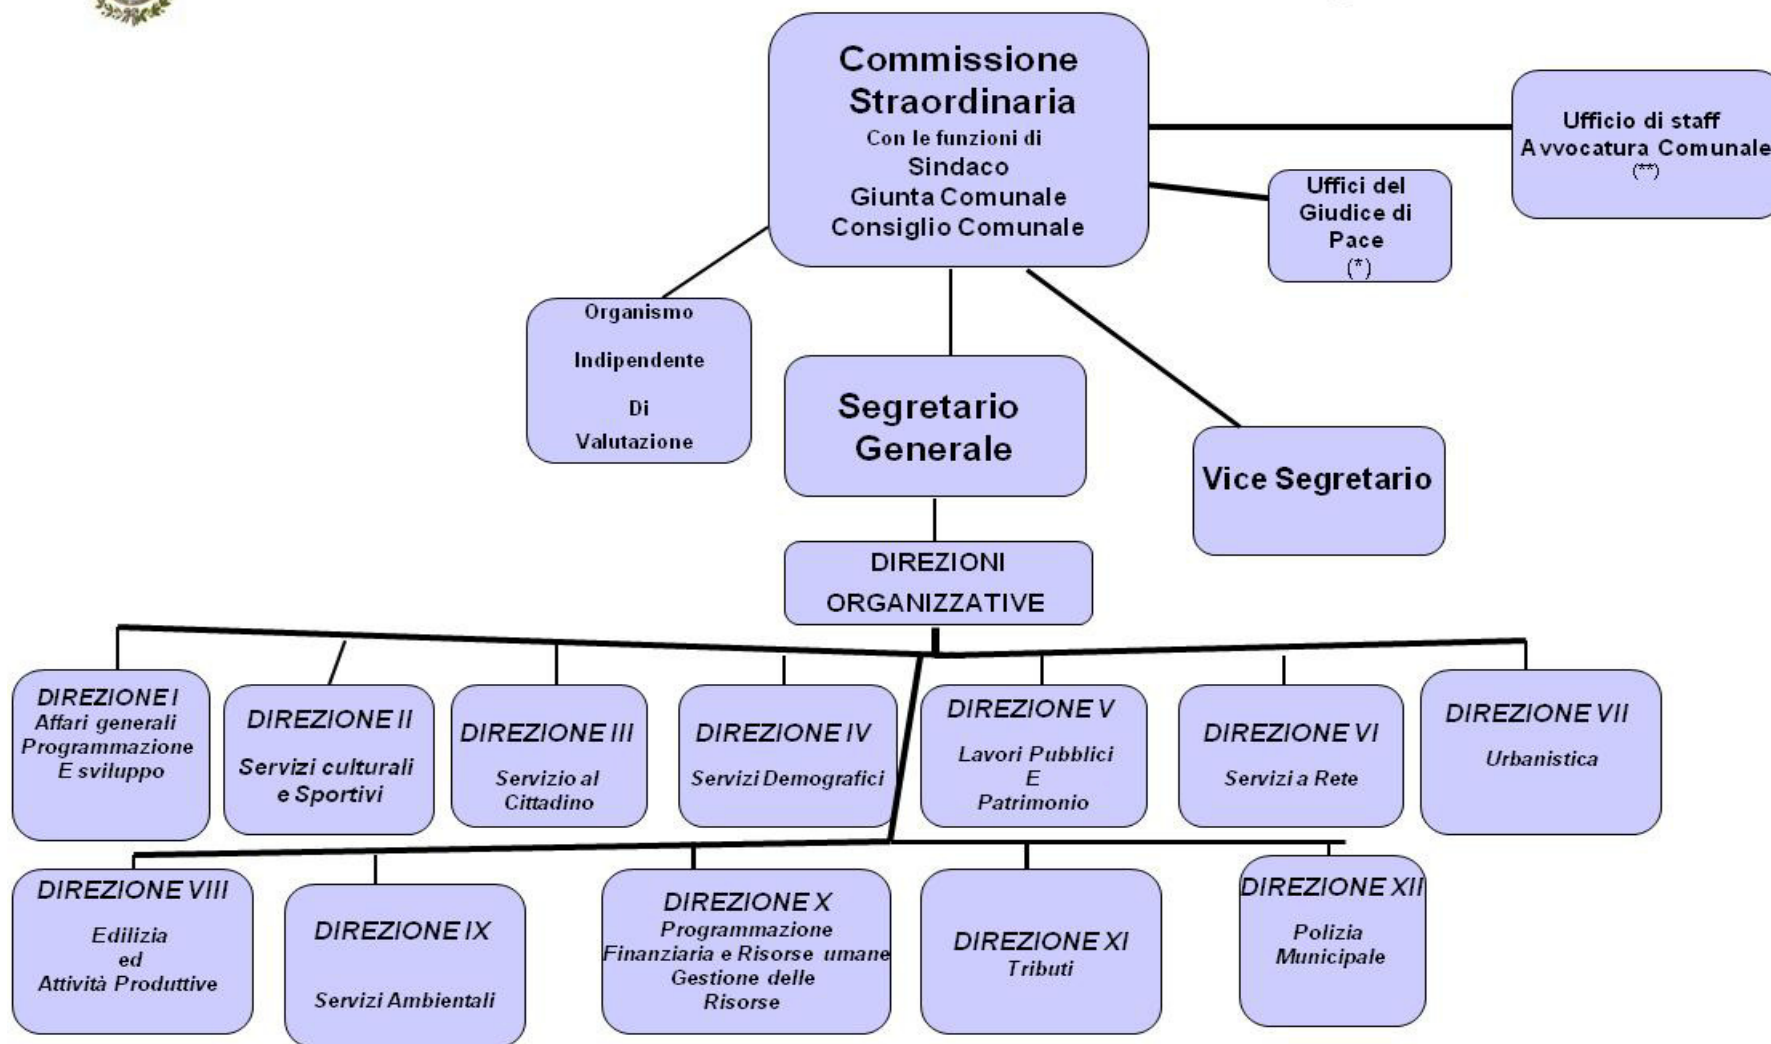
Commissione Straordinaria
Con le funzioni di
Sindaco
Giunta Comunale
Consiglio Comunale

Ufficio di staff
Avvocatura Comunale
(**)

Uffici del Giudice di Pace
(*)

Organismo
Indipendente
Di
Valutazione

Segretario Generale

Vice Segretario

DIREZIONI ORGANIZZATIVE

DIREZIONE I
Affari generali
Programmazione
E sviluppo

DIREZIONE II
Servizi culturali e Sportivi

DIREZIONE III
Servizio al Cittadino

DIREZIONE IV
Servizi Demografici

DIREZIONE V
Lavori Pubblici
E
Patrimonio

DIREZIONE VI
Servizi a Rete

DIREZIONE VII
Urbanistica

DIREZIONE VIII
Edilizia
ed
Attività Produttive

DIREZIONE IX
Servizi Ambientali

DIREZIONE X
Programmazione
Finanziaria e Risorse umane
Gestione delle
Risorse

DIREZIONE XI
Tributi

DIREZIONE XII
Polizia
Municipale